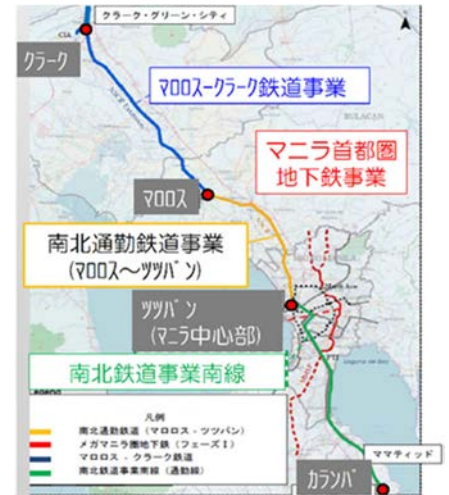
クラーク・グリーン・シティ

クラーク

マロロスークラーク鉄道事業

BULACAN

マニラ首都圏
地下鉄事業

マロロス

南北通勤鉄道事業
(マロロス～ツツバン)

ツツバン
(マニラ中心部)

南北鉄道事業南線

凡例
南北通勤鉄道(マロロス - ツツバン)
メガマニラ圏地下鉄(フェーズⅠ)
マロロス - クラーク鉄道
南北鉄道事業南線(通勤線)

ママティッド

カランバ